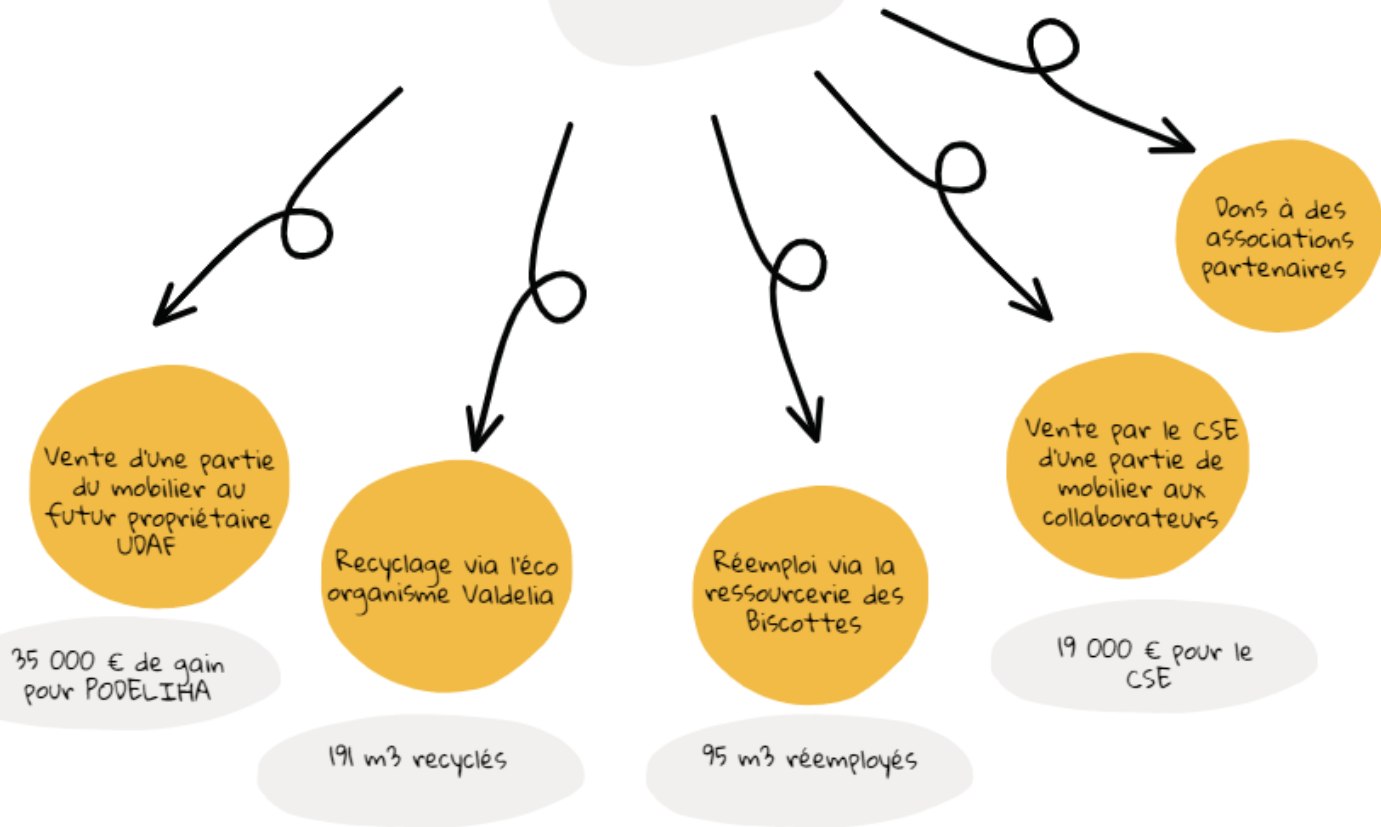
Vente d'une partie du mobilier au futur propriétaire UDAF

35 000 € de gain pour PODELIHA

Recyclage via l'éco organisme Valdelia

191 m3 recyclés

Réemploi via la ressourcerie des Biscottes

95 m3 réemployés

Vente par le CSE d'une partie de mobilier aux collaborateurs

19 000 € pour le CSE

Dons à des associations partenaires